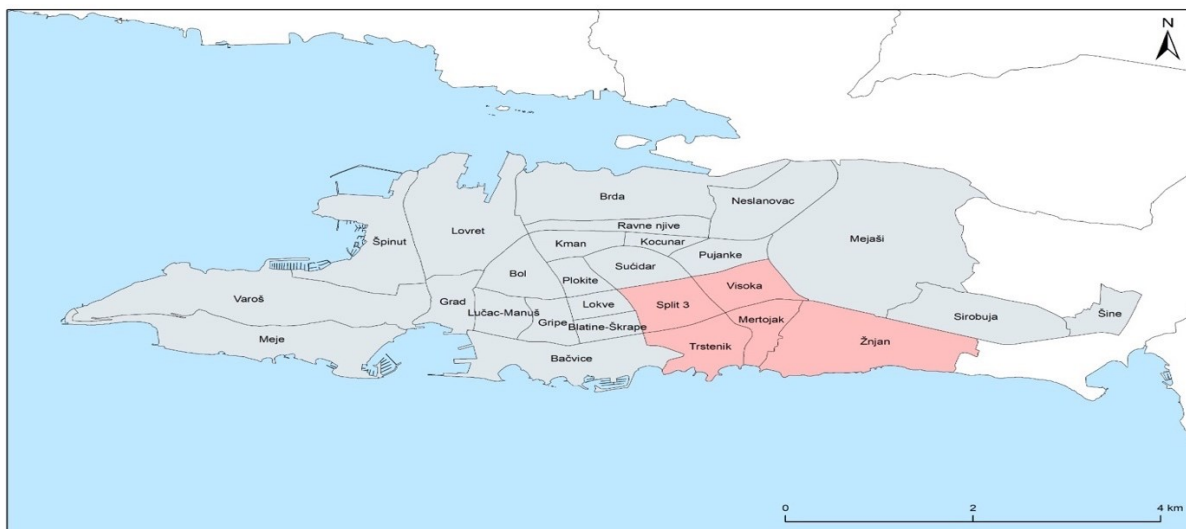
N

Brda
Neslanovac
Ravne njive
Lovret
Kman
Kocunar
Mejaši
Špinut
Sućidar
Pujanke
Bol
Plokite
Visoka
Varoš
Grad
Lokve
Split 3
Lučac-Manuš
Gripe
Blatine-Škrape
Mertojak
Sirobuja
Šine
Meje
Trstenik
Žnjan
Bačvice

0
2
4 km